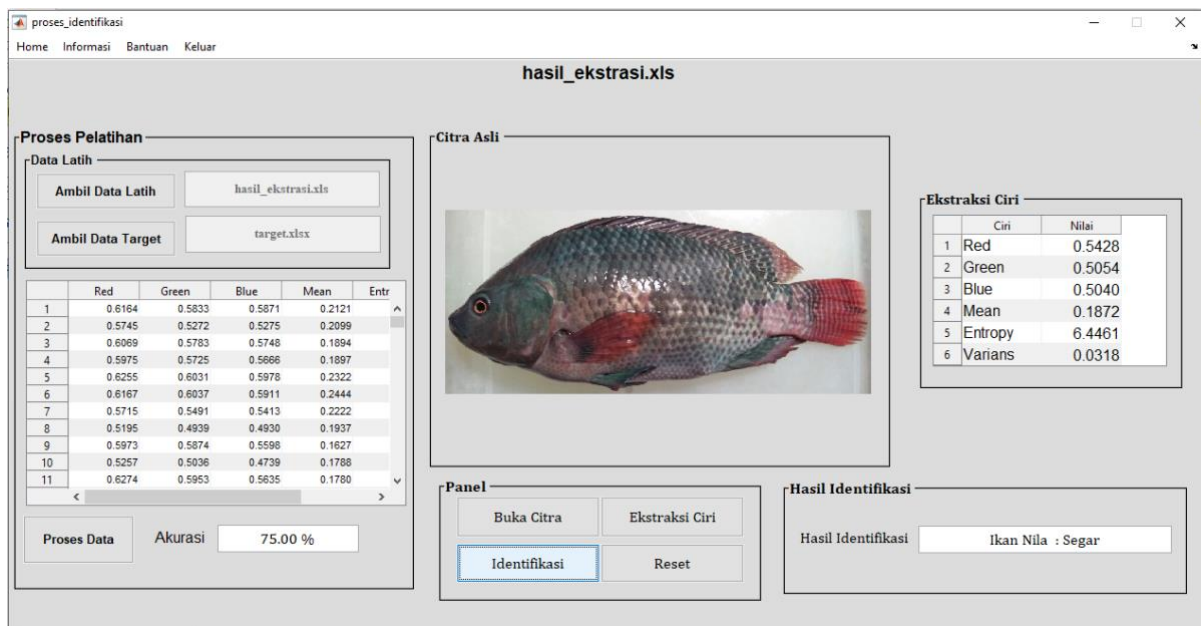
proses_identifikasi

Home Informasi Bantuan Keluar

hasil_ekstrasi.xls

Proses Pelatihan

Data Latih

Ambil Data Latih | hasil_ekstrasi.xls

Ambil Data Target | target.xlsx

| | Red | Green | Blue | Mean | Entr |
|---|---|---|---|---|---|
| 1 | 0.6164 | 0.5833 | 0.5871 | 0.2121 | |
| 2 | 0.5745 | 0.5272 | 0.5275 | 0.2099 | |
| 3 | 0.6069 | 0.5783 | 0.5748 | 0.1894 | |
| 4 | 0.5975 | 0.5725 | 0.5666 | 0.1897 | |
| 5 | 0.6255 | 0.6031 | 0.5978 | 0.2322 | |
| 6 | 0.6167 | 0.6037 | 0.5911 | 0.2444 | |
| 7 | 0.5715 | 0.5491 | 0.5413 | 0.2222 | |
| 8 | 0.5195 | 0.4939 | 0.4930 | 0.1937 | |
| 9 | 0.5973 | 0.5874 | 0.5598 | 0.1627 | |
| 10 | 0.5257 | 0.5036 | 0.4739 | 0.1788 | |
| 11 | 0.6274 | 0.5953 | 0.5635 | 0.1780 | |

Proses Data | Akurasi | 75.00 %

Citra Asli

Ekstraksi Ciri

| | Ciri | Nilai |
|---|---|---|
| 1 | Red | 0.5428 |
| 2 | Green | 0.5054 |
| 3 | Blue | 0.5040 |
| 4 | Mean | 0.1872 |
| 5 | Entropy | 6.4461 |
| 6 | Varians | 0.0318 |

Panel

Buka Citra | Ekstraksi Ciri

Identifikasi | Reset

Hasil Identifikasi

Hasil Identifikasi | Ikan Nila : Segar